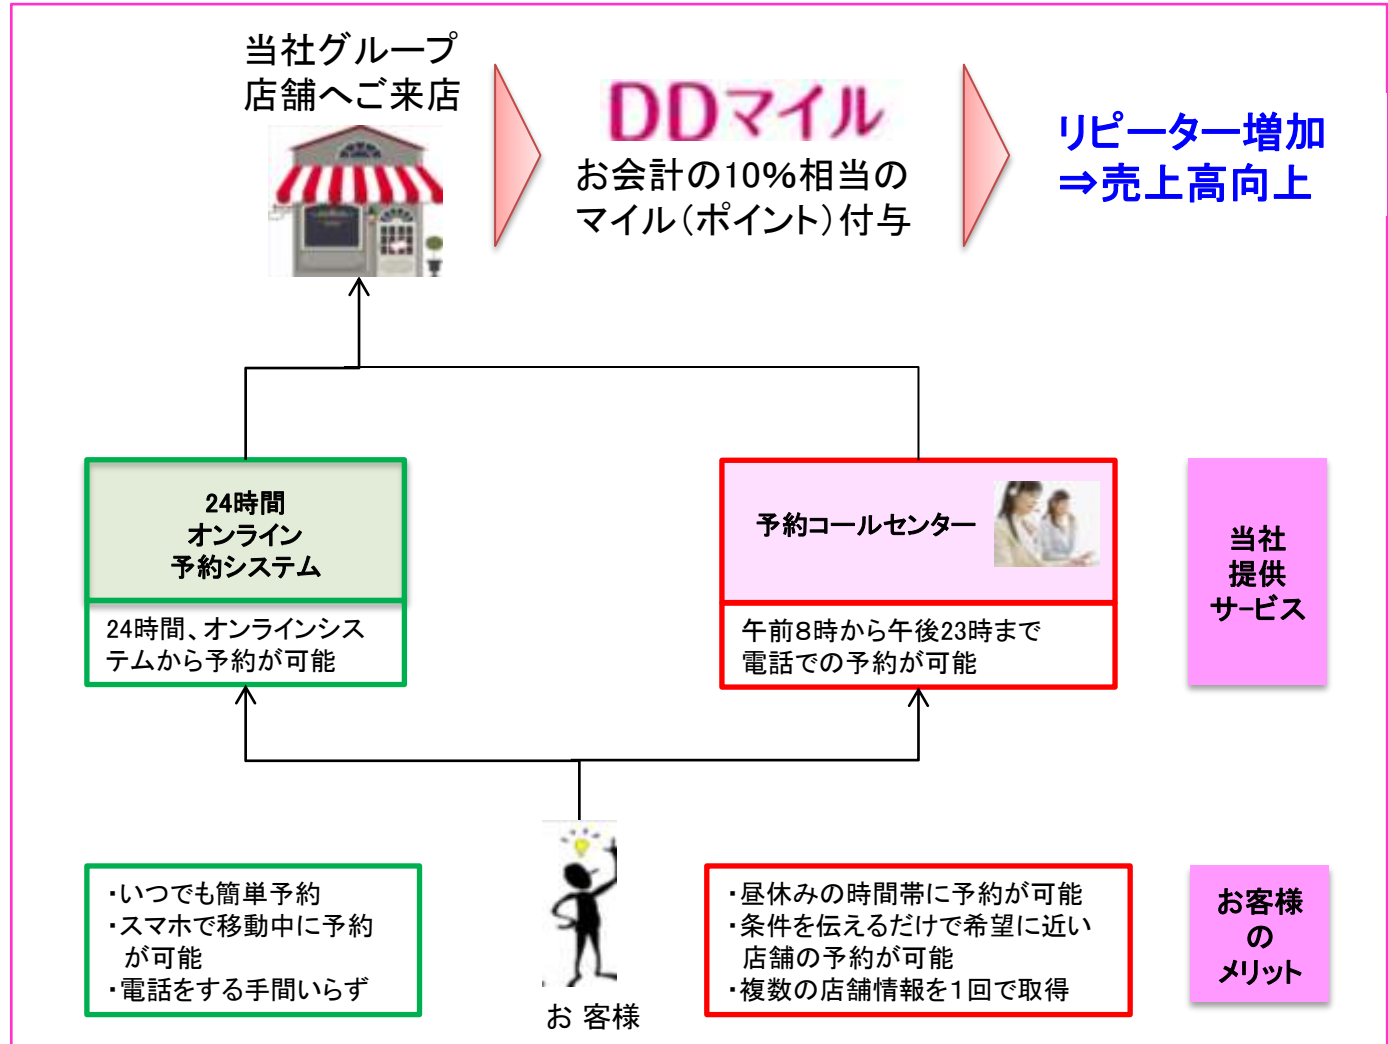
当社グループ
店舗へご来店

DDマイル
お会計の10%相当の
マイル(ポイント)付与

リピーター増加
⇒売上高向上

24時間
オンライン
予約システム

24時間、オンラインシステムから予約が可能

予約コールセンター

午前8時から午後23時まで
電話での予約が可能

当社
提供
サービス

・いつでも簡単予約
・スマホで移動中に予約が可能
・電話をする手間いらず

お 客様

・昼休みの時間帯に予約が可能
・条件を伝えるだけで希望に近い店舗の予約が可能
・複数の店舗情報を1回で取得

お客様
の
メリット